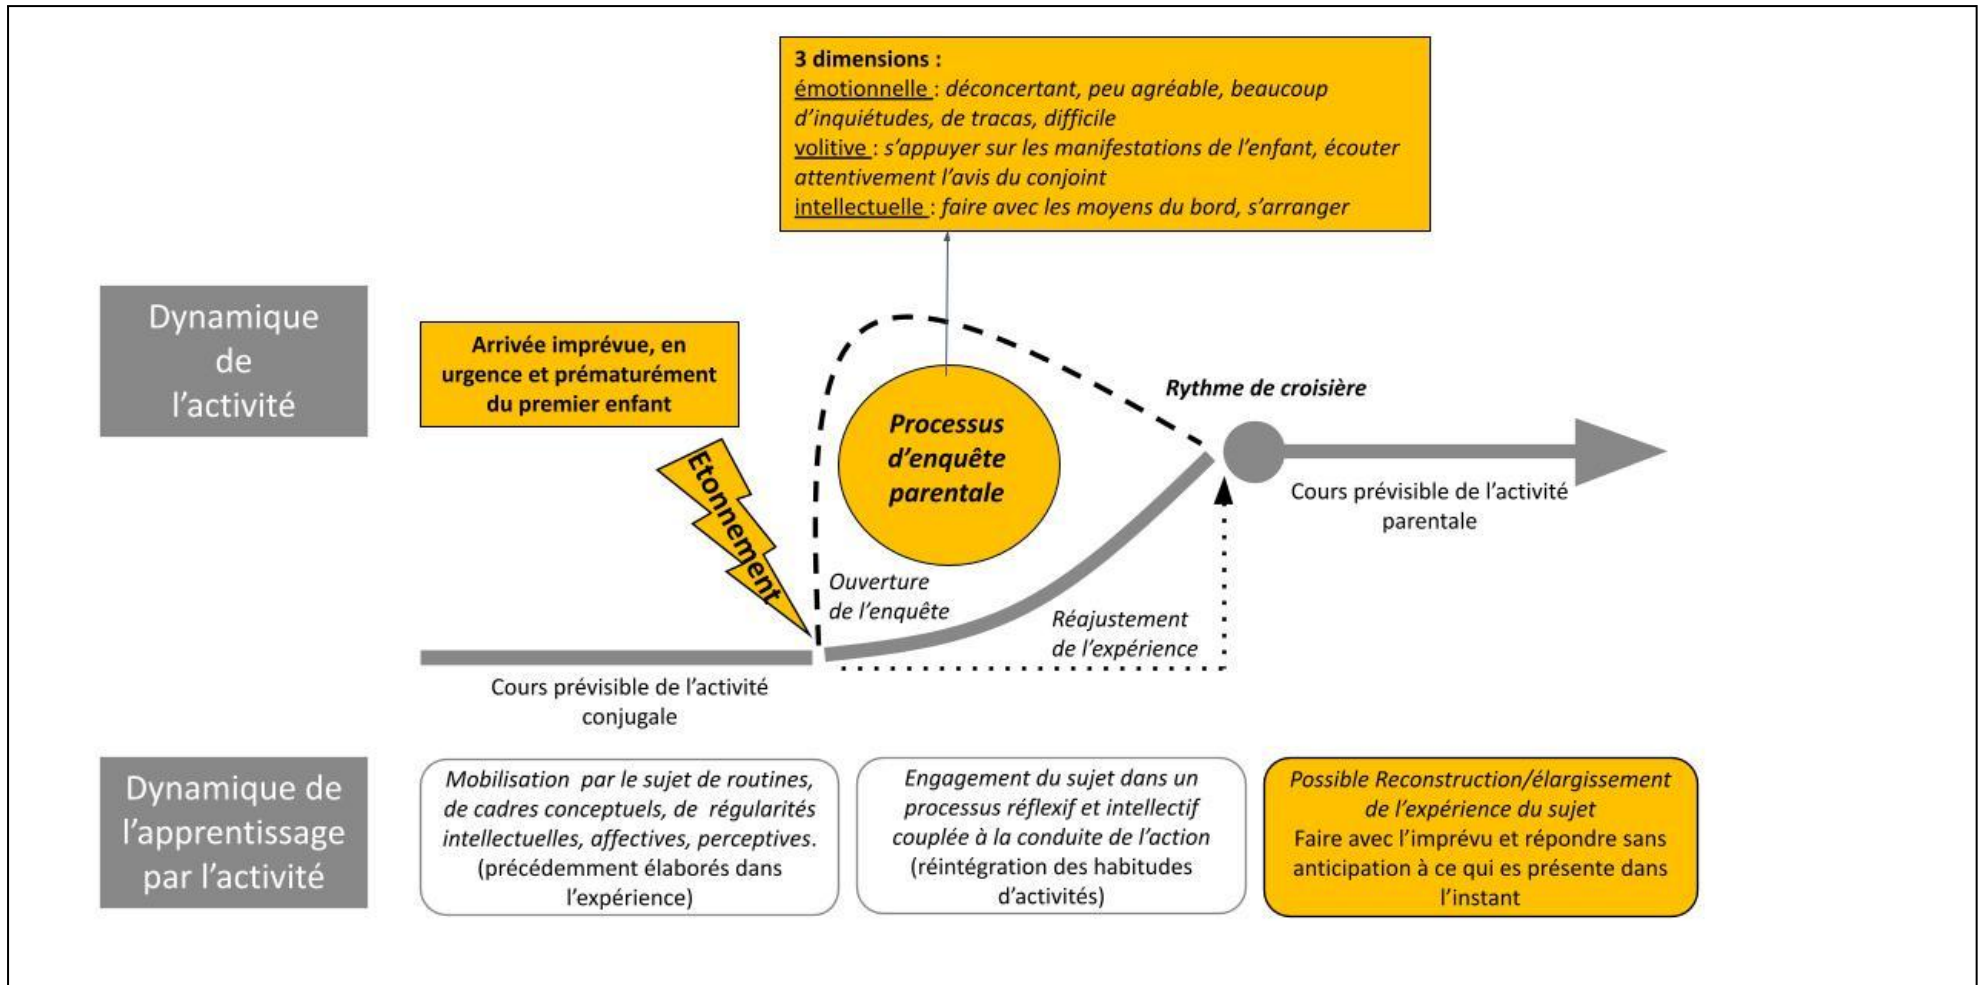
3 dimensions :
émotionnelle : déconcertant, peu agréable, beaucoup d'inquiétudes, de tracas, difficile
volitive : s'appuyer sur les manifestations de l'enfant, écouter attentivement l'avis du conjoint
intellectuelle : faire avec les moyens du bord, s'arranger

Dynamique de l'activité

Arrivée imprévue, en urgence et prématurément du premier enfant

Etonnement

Processus d'enquête parentale

Rythme de croisière

Cours prévisible de l'activité parentale

Ouverture de l'enquête

Réajustement de l'expérience

Cours prévisible de l'activité conjugale

Dynamique de l'apprentissage par l'activité

Mobilisation par le sujet de routines, de cadres conceptuels, de régularités intellectuelles, affectives, perceptives. (précédemment élaborés dans l'expérience)

Engagement du sujet dans un processus réflexif et intellectif couplée à la conduite de l'action (réintégration des habitudes d'activités)

Possible Reconstruction/élargissement de l'expérience du sujet
Faire avec l'imprévu et répondre sans anticipation à ce qui es présente dans l'instant